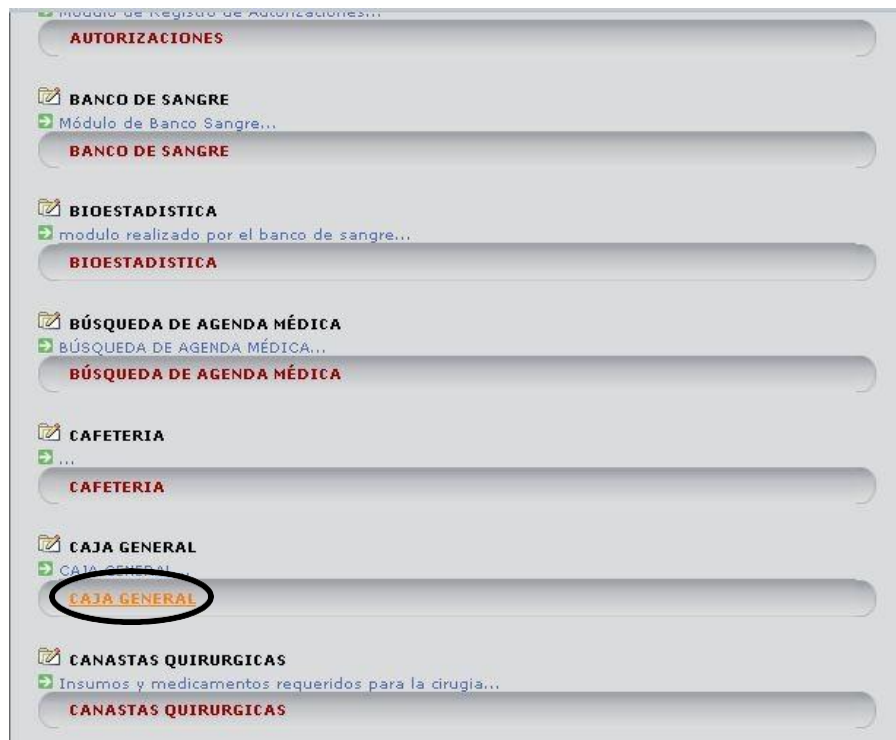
Módulo de Registro de Autorizaciones...
AUTORIZACIONES

BANCO DE SANGRE
Módulo de Banco Sangre...
BANCO DE SANGRE

BIOESTADISTICA
modulo realizado por el banco de sangre...
BIOESTADISTICA

BÚSQUEDA DE AGENDA MÉDICA
BÚSQUEDA DE AGENDA MÉDICA...
BÚSQUEDA DE AGENDA MÉDICA

CAFETERIA
...
CAFETERIA

CAJA GENERAL
CAJA GENERAL...
CAJA GENERAL

CANASTAS QUIRURGICAS
Insumos y medicamentos requeridos para la cirugia...
CANASTAS QUIRURGICAS